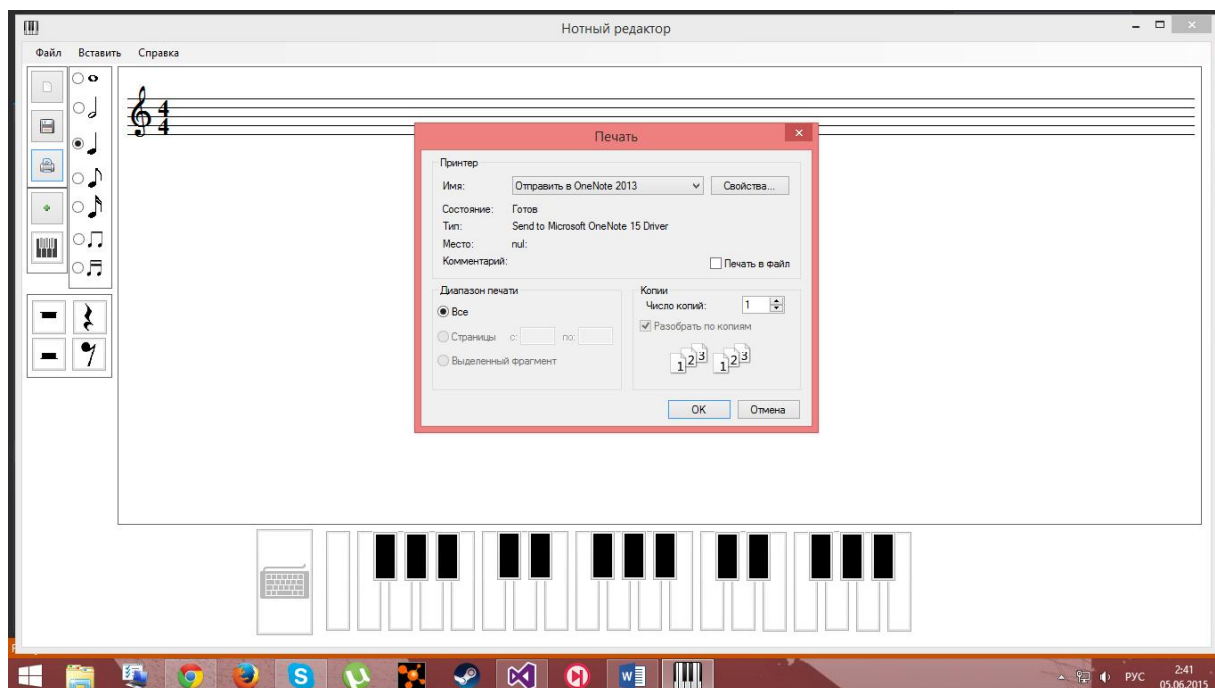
Нотный редактор

Файл Вставить Справка

Печать

Принтер

Имя: Отправить в OneNote 2013

Свойства...

Состояние: Готов

Тип: Send to Microsoft OneNote 15 Driver

Место: nul:

Комментарий:

Печать в файл

Диапазон печати

Все

Страницы с: по:

Выделенный фрагмент

Копии

Число копий: 1

Разобрать по копиям

$1^{2^3}$ $1^{2^3}$

OK Отмена

РУС 2:41 05.06.2015